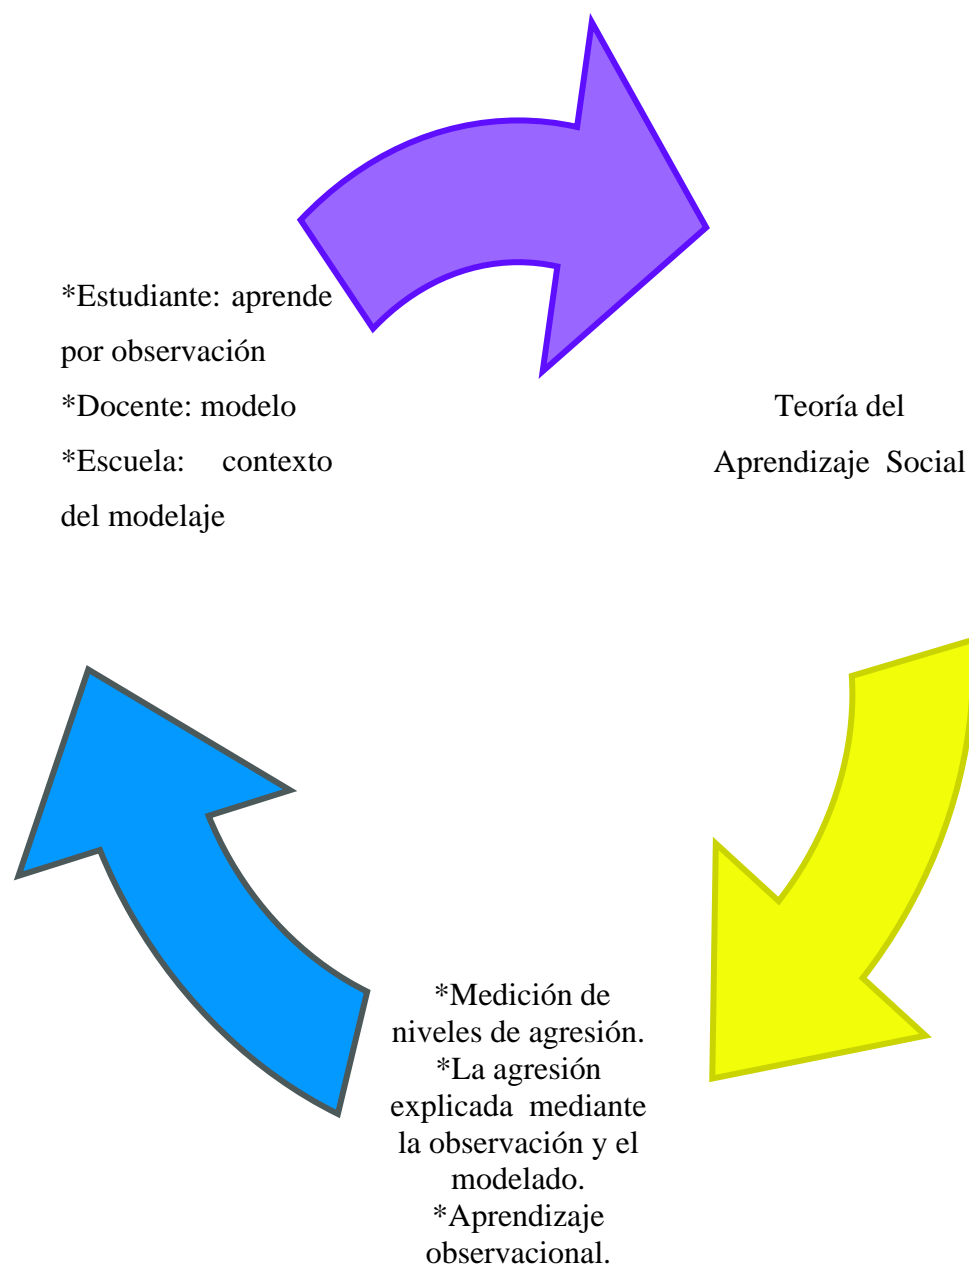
*Estudiante: aprende por observación
*Docente: modelo
*Escuela: contexto del modelaje

Teoría del Aprendizaje Social

*Medición de niveles de agresión.
*La agresión explicada mediante la observación y el modelado.
*Aprendizaje observacional.